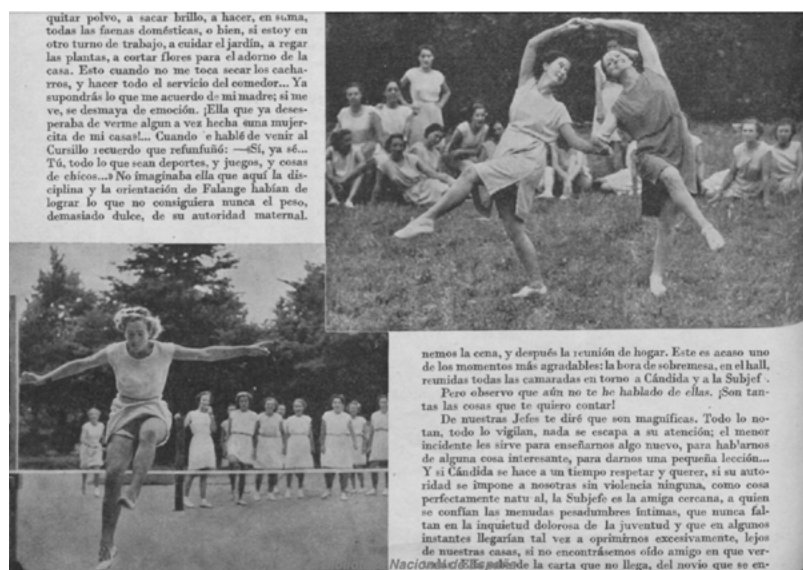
quitar polvo, a sacar brillo, a hacer, en suma, todas las faenas domésticas, o bien, si estoy en otro turno de trabajo, a cuidar el jardín, a regar las plantas, a cortar flores para el adorno de la casa. Esto cuando no me toca secar los cacharros, y hacer todo el servicio del comedor... Ya supondrás lo que me acuerdo de mi madre; si me ve, se desmaya de emoción. ¡Ella que ya desesperaba de verme alguna vez hecha «una mujercita de mi casa»!... Cuando le hablé de venir al Cursillo recuerdo que refunfuñó: —«Sí, ya sé... Tú, todo lo que sean deportes, y juegos, y cosas de chicos...» No imaginaba ella que aquí la disciplina y la orientación de Falange habían de lograr lo que no consiguiera nunca el peso, demasiado dulce, de su autoridad maternal.

nemos la cena, y después la reunión de hogar. Este es acaso uno de los momentos más agradables: la hora de sobremesa, en el hall, reunidas todas las camaradas en torno a Cándida y a la Subjef .

Pero observo que aún no te he hablado de ellas. ¡Son tantas las cosas que te quiero contar!

De nuestras Jefes te diré que son magníficas. Todo lo notan, todo lo vigilan, nada se escapa a su atención; el menor incidente les sirve para enseñarnos algo nuevo, para hab'arnos de alguna cosa interesante, para darnos una pequeña lección... Y si Cándida se hace a un tiempo respetar y querer, si su autoridad se impone a nosotras sin violencia ninguna, como cosa perfectamente natu al, la Subjefe es la amiga cercana, a quien se confían las menudas pesadumbres íntimas, que nunca faltan en la inquietud dolorosa de la juventud y que en algunos instantes llegarían tal vez a oprimirnos excesivamente, lejos de nuestras casas, si no encontrásemos oído amigo en que ver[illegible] la carta que no llega, del novio que se en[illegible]

Nacional de España